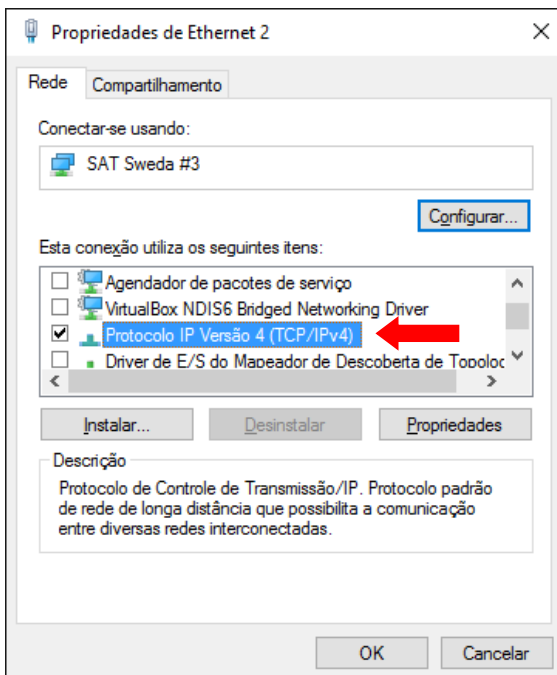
Propriedades de Ethernet 2

Rede
Compartilhamento

Conectar-se usando:

SAT Sweda #3

Configurar...

Esta conexão utiliza os seguintes itens:

Agendador de pacotes de serviço
VirtualBox NDIS6 Bridged Networking Driver
Protocolo IP Versão 4 (TCP/IPv4)
Driver de E/S do Mapeador de Descoberta de Topoloc

Instalar...
Desinstalar
Propriedades

Descrição

Protocolo de Controle de Transmissão/IP. Protocolo padrão de rede de longa distância que possibilita a comunicação entre diversas redes interconectadas.

OK
Cancelar